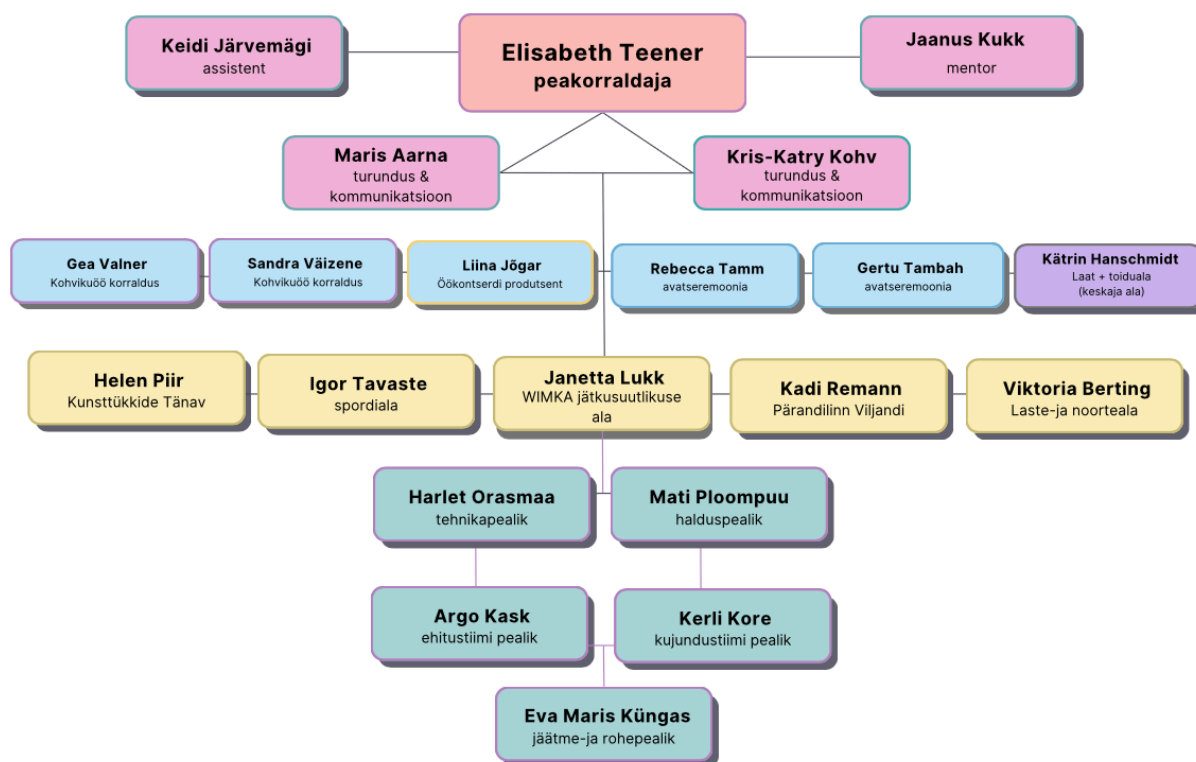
Keidi Järvemägi
assistent

Elisabeth Teener
peakorraldaja

Jaanus Kukk
mentor

Maris Aarna
turundus & kommunikatsioon

Kris-Katry Kohv
turundus & kommunikatsioon

Gea Valner
Kohvikuöö korraldus

Sandra Väizene
Kohvikuöö korraldus

Liina Jõgar
Öökontserdi produtsent

Rebecca Tamm
avatseremoonia

Gertu Tambah
avatseremoonia

Kätrin Hanschmidt
Laat + toiduala
(keskaja ala)

Helen Piir
Kunsttükkide Tänav

Igor Tavaste
spordiala

Janetta Lukk
WIMKA jätkusuutlikuse ala

Kadi Remann
Pärandilinn Viljandi

Viktoria Berting
Laste-ja noorteala

Harlet Orasmaa
tehnikapealik

Mati Ploompuu
halduspealik

Argo Kask
ehitustiimi pealik

Kerli Kore
kujundustiimi pealik

Eva Maris Küngas
jäätme-ja rohepealik